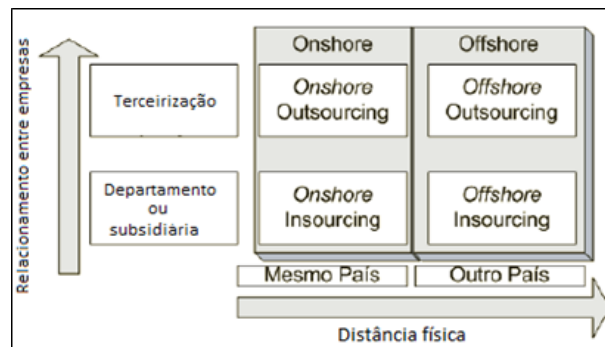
Relacionamento entre empresas

Terceirização

Departamento ou subsidiária

Onshore

Onshore Outsourcing

Onshore Insourcing

Offshore

Offshore Outsourcing

Offshore Insourcing

Mesmo País

Outro País

Distância física